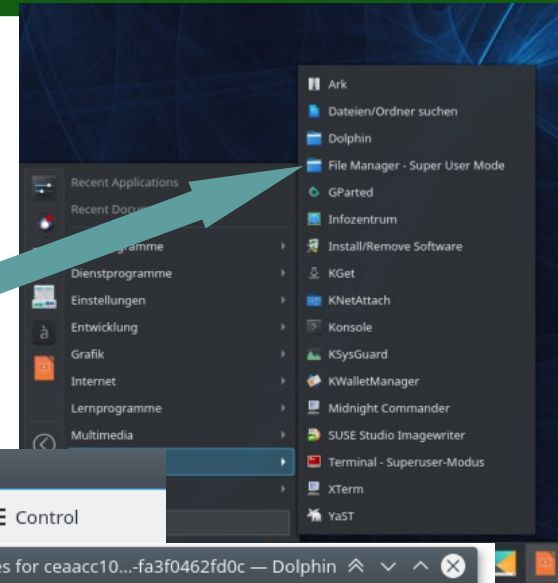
Ark
Dateien/Ordner suchen
Dolphin
File Manager - Super User Mode
GParted
Infozentrum
Install/Remove Software
KGet
KNetAttach
Konsole
KSysGuard
KWalletManager
Midnight Commander
SUSE Studio Imagewriter
Terminal - Superuser-Modus
XTerm
YaST

Recent Applications
Recent Docu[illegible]
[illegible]programme
Dienstprogramme
Einstellungen
Entwicklung
Grafik
Internet
Lernprogramme
Multimedia

Control

es for ceaacc10...-fa3f0462fd0c — Dolphin